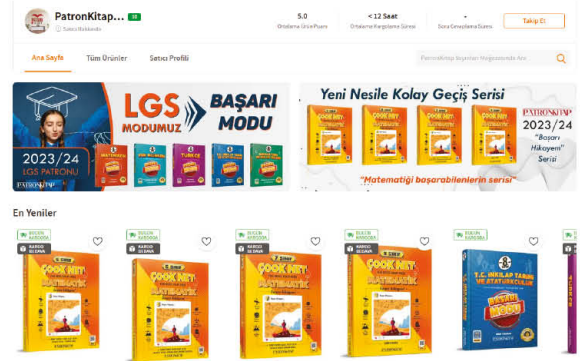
PatronKitap... 10
Satıcı Hakkında

5.0
Ortalama Ürün Puanı

< 12 Saat
Ortalama Kargolama Süresi

Soru Cevaplama Süresi

Takip Et

Ana Sayfa
Tüm Ürünler
Satıcı Profili

PatronKitap Ürünleri Mağazasında Ara

LGS MODUMUZ
BAŞARI MODU
2023/24
LGS PATRONU
PATRONKİTAP

Yeni Nesile Kolay Geçiş Serisi
PATRONKİTAP
2023/24
"Başarı Hikayem" Serisi
"Matematiği başarabilenlerin serisi"

En Yeniler

BUGÜN KARGODA
KARGO BEDAVA
ÇOOK NET MATEMATİK

BUGÜN KARGODA
KARGO BEDAVA
ÇOOK NET MATEMATİK

BUGÜN KARGODA
KARGO BEDAVA
ÇOOK NET MATEMATİK

BUGÜN KARGODA
KARGO BEDAVA
ÇOOK NET MATEMATİK

BUGÜN KARGODA
KARGO BEDAVA
T.C. İNKILAP TARİHİ VE ATATÜRKÇÜLÜK
BAŞARI MODU